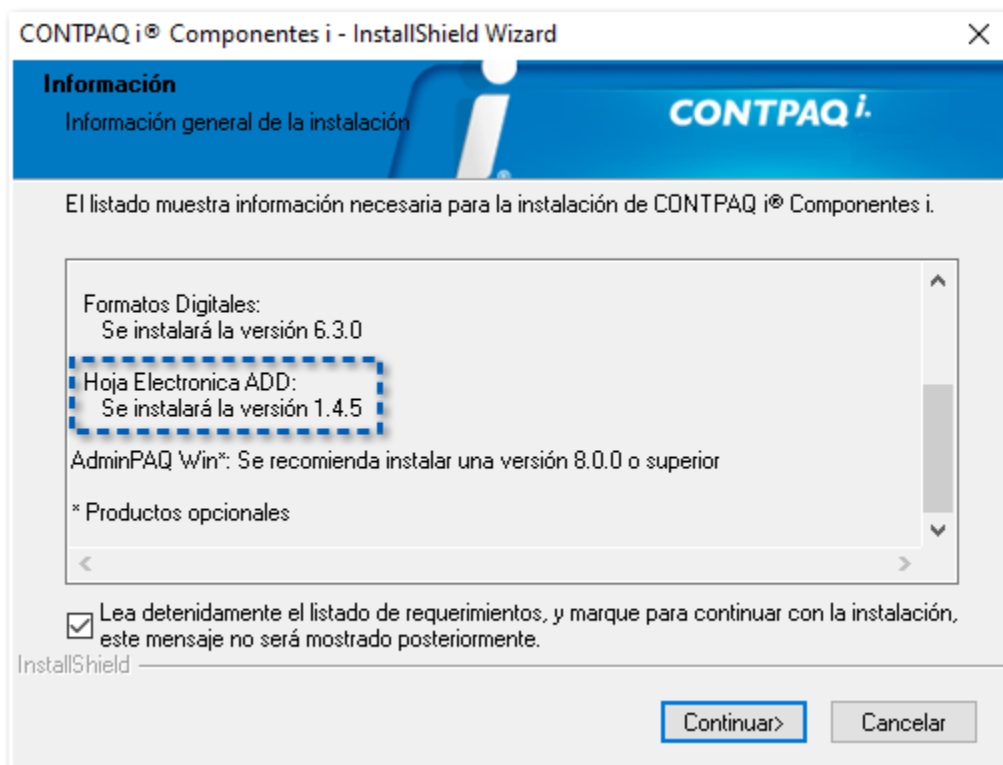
CONTPAQ i® Componentes i - InstallShield Wizard

Información

Información general de la instalación

CONTPAQ i.

El listado muestra información necesaria para la instalación de CONTPAQ i® Componentes i.

Formatos Digitales:
Se instalará la versión 6.3.0

Hoja Electronica ADD:
Se instalará la versión 1.4.5

AdminPAQ Win*: Se recomienda instalar una versión 8.0.0 o superior

* Productos opcionales

Lea detenidamente el listado de requerimientos, y marque para continuar con la instalación, este mensaje no será mostrado posteriormente.

InstallShield

Continuar>

Cancelar